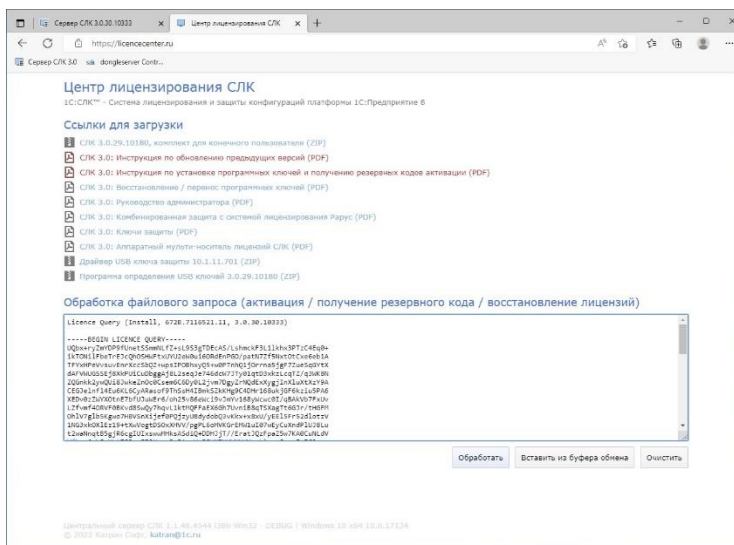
Сервер СЛК 3.0.30.10333 | Центр лицензирования СЛК | +

https://licencecenter.ru

Сервер СЛК 3.0 | dongleserver Contr...

Центр лицензирования СЛК

1С:СЛК™ - Система лицензирования и защиты конфигураций платформы 1С:Предприятие 8

Ссылки для загрузки

СЛК 3.0.29.10180, комплект для конечного пользователя (ZIP)
СЛК 3.0: Инструкция по обновлению предыдущих версий (PDF)
СЛК 3.0: Инструкция по установке программных ключей и получению резервных кодов активации (PDF)
СЛК 3.0: Восстановление / перенос программных ключей (PDF)
СЛК 3.0: Руководство администратора (PDF)
СЛК 3.0: Комбинированная защита с системой лицензирования Рарус (PDF)
СЛК 3.0: Ключи защиты (PDF)
СЛК 3.0: Аппаратный мульти-носитель лицензий СЛК (PDF)
Драйвер USB ключа защиты 10.1.11.701 (ZIP)
Программа определения USB ключей 3.0.29.10180 (ZIP)

Обработка файлового запроса (активация / получение резервного кода / восстановление лицензий)

Licence Query (Install, 672B.7116521.11, 3.0.30.10333)

-----BEGIN LICENCE QUERY-----
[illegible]

Обработать | Вставить из буфера обмена | Очистить

Центральный сервер СЛК 1.1.48.4544 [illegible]
© 2022 Катран Софт, katran@1c.ru